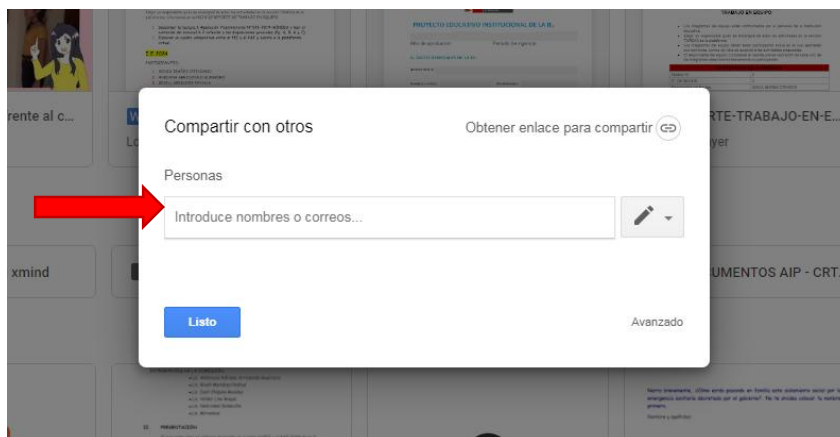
rente al c...

Lo

xmind

PROYECTO EDUCATIVO INSTITUCIONAL DE LA IE.

TRABAJO EN GRUPO

RTE-TRABAJO-EN-E...

yer

UMENTOS AIP - CRT.

Compartir con otros

Obtener enlace para compartir

Personas

Introduce nombres o correos...

Listo

Avanzado